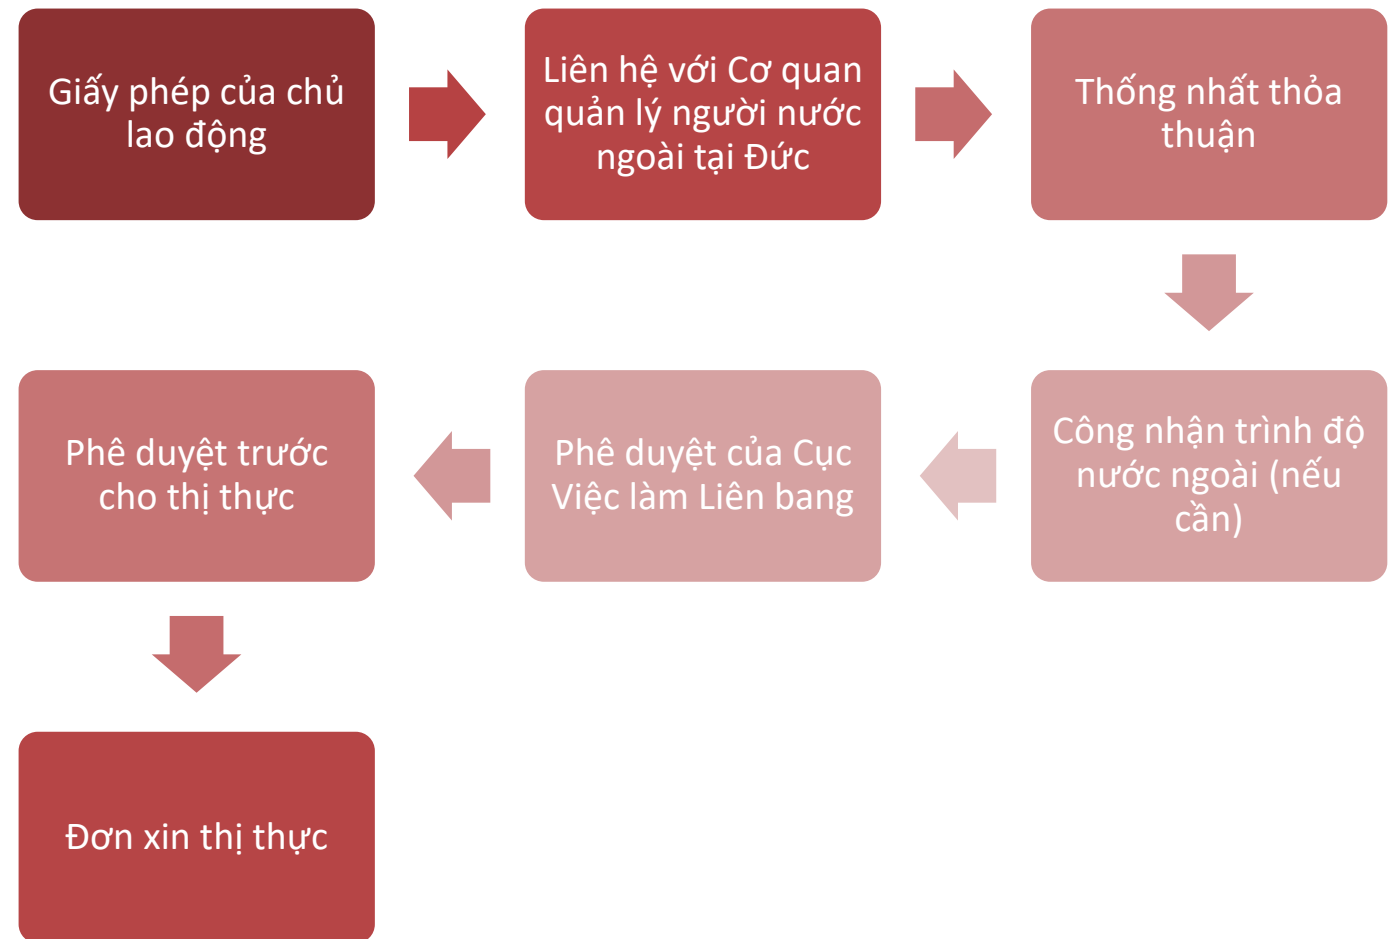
Giấy phép của chủ lao động

Liên hệ với Cơ quan quản lý người nước ngoài tại Đức

Thống nhất thỏa thuận

Công nhận trình độ nước ngoài (nếu cần)

Phê duyệt của Cục Việc làm Liên bang

Phê duyệt trước cho thị thực

Đơn xin thị thực